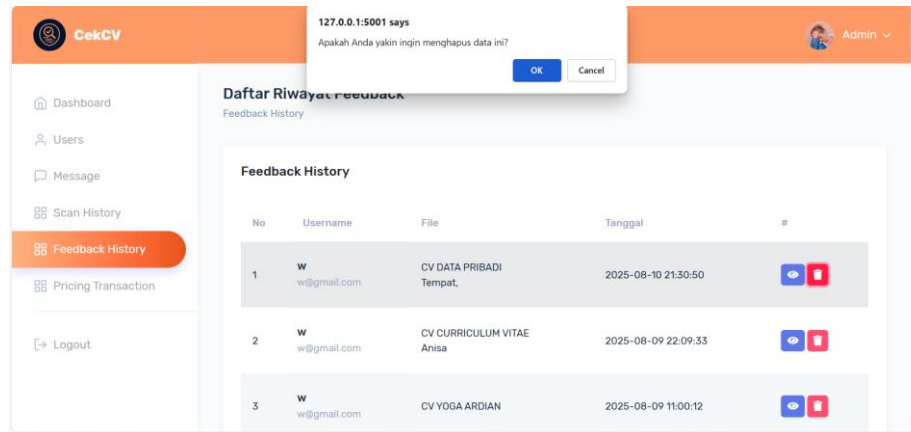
CekCV

127.0.0.1:5001 says
Apakah Anda yakin ingin menghapus data ini?
OK Cancel

Admin

Dashboard
Users
Message
Scan History
Feedback History
Pricing Transaction
Logout

Daftar Riwayat Feedback
Feedback History

Feedback History

| No | Username | File | Tanggal | # |
|---|---|---|---|---|
| 1 | W w@gmail.com | CV DATA PRIBADI Tempat, | 2025-08-10 21:30:50 | |
| 2 | W w@gmail.com | CV CURRICULUM VITAE Anisa | 2025-08-09 22:09:33 | |
| 3 | W w@gmail.com | CV YOGA ARDIAN | 2025-08-09 11:00:12 | |